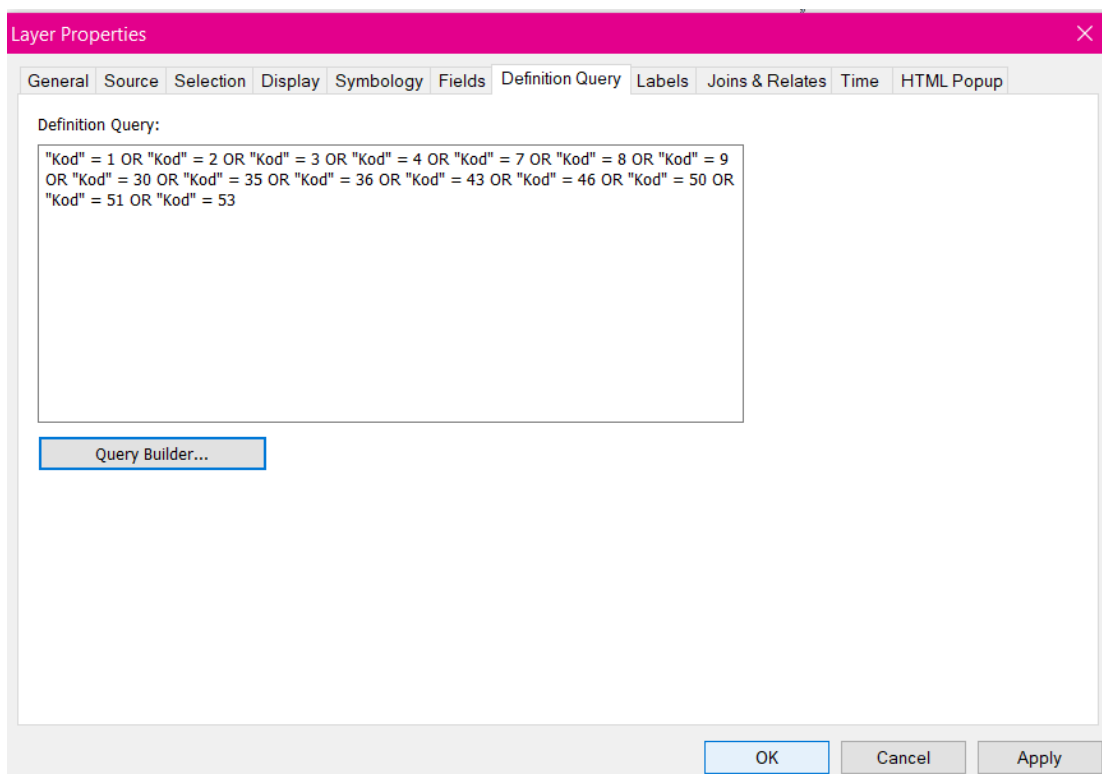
Layer Properties

General Source Selection Display Symbology Fields Definition Query Labels Joins & Relates Time HTML Popup

Definition Query:

"Kod" = 1 OR "Kod" = 2 OR "Kod" = 3 OR "Kod" = 4 OR "Kod" = 7 OR "Kod" = 8 OR "Kod" = 9 OR "Kod" = 30 OR "Kod" = 35 OR "Kod" = 36 OR "Kod" = 43 OR "Kod" = 46 OR "Kod" = 50 OR "Kod" = 51 OR "Kod" = 53

Query Builder...

OK Cancel Apply